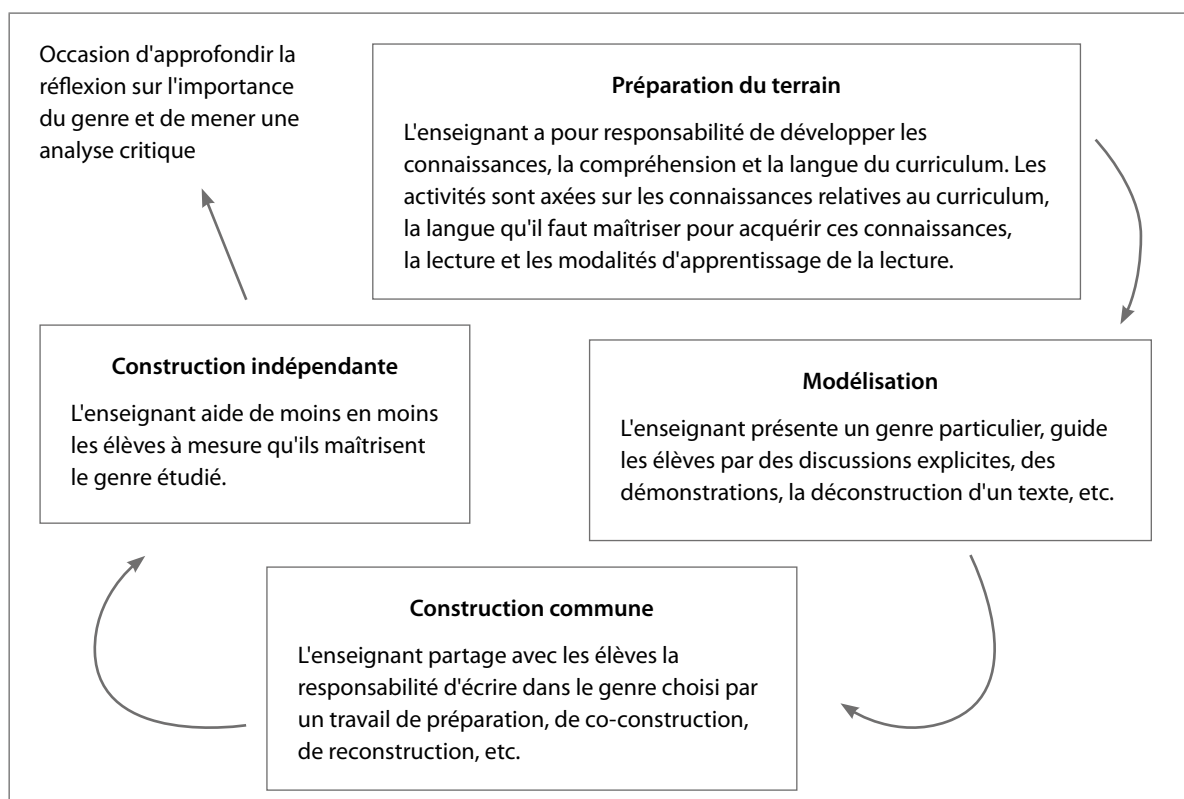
Occasion d'approfondir la réflexion sur l'importance du genre et de mener une analyse critique

**Préparation du terrain**

L'enseignant a pour responsabilité de développer les connaissances, la compréhension et la langue du curriculum. Les activités sont axées sur les connaissances relatives au curriculum, la langue qu'il faut maîtriser pour acquérir ces connaissances, la lecture et les modalités d'apprentissage de la lecture.

**Construction indépendante**

L'enseignant aide de moins en moins les élèves à mesure qu'ils maîtrisent le genre étudié.

**Modélisation**

L'enseignant présente un genre particulier, guide les élèves par des discussions explicites, des démonstrations, la déconstruction d'un texte, etc.

**Construction commune**

L'enseignant partage avec les élèves la responsabilité d'écrire dans le genre choisi par un travail de préparation, de co-construction, de reconstruction, etc.